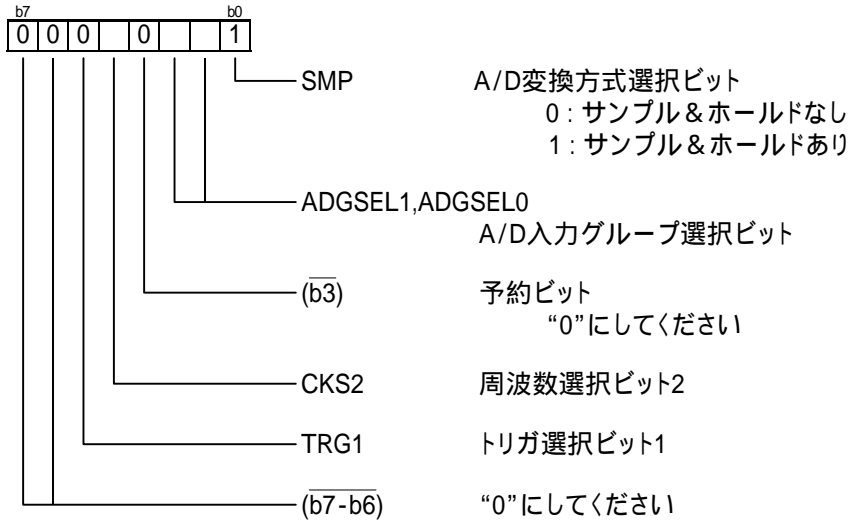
b7 b0

| 0 | 0 | 0 |  | 0 |  |  | 1 |
|---|---|---|---|---|---|---|---|

SMP A/D変換方式選択ビット
0：サンプル＆ホールドなし
1：サンプル＆ホールドあり

ADGSEL1,ADGSEL0
A/D入力グループ選択ビット

($\overline{b3}$) 予約ビット
"0"にしてください

CKS2 周波数選択ビット2

TRG1 トリガ選択ビット1

($\overline{b7-b6}$) "0"にしてください